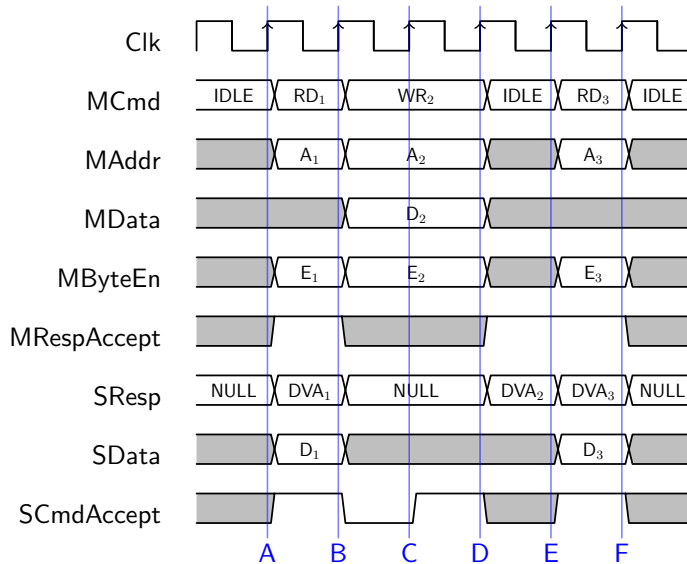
Clk

MCmd IDLE $RD_1$ $WR_2$ IDLE $RD_3$ IDLE

MAddr $A_1$ $A_2$ $A_3$

MData $D_2$

MByteEn $E_1$ $E_2$ $E_3$

MRespAccept

SResp NULL $DVA_1$ NULL $DVA_2$ $DVA_3$ NULL

SData $D_1$ $D_3$

SCmdAccept

A B C D E F